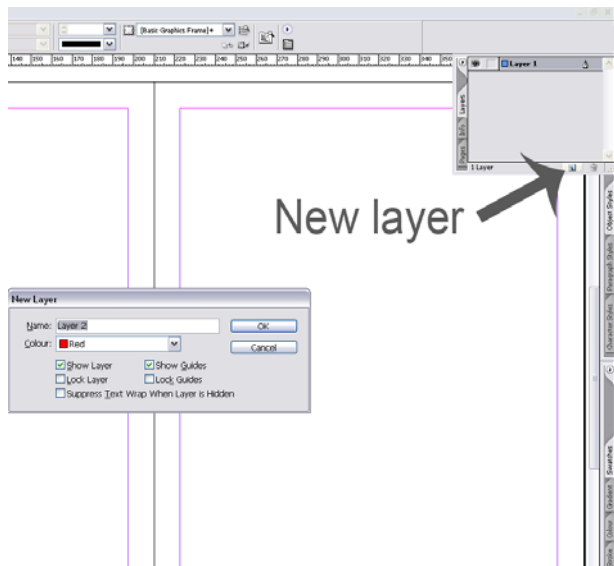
[Basic Graphics Frame]+

140 150 160 170 180 190 200 210 220 230 240 250 260 270 280 290 300 310 320 330 340 350

Layers
Info
Pages

Layer 1

1 Layer

New layer

Object Styles
Paragraph Styles
Character Styles

Swatches
Gradient
Colour

New Layer

Name: Layer 2
Colour: Red

OK
Cancel

Show Layer
Show Guides
Lock Layer
Lock Guides
Suppress Text Wrap When Layer is Hidden